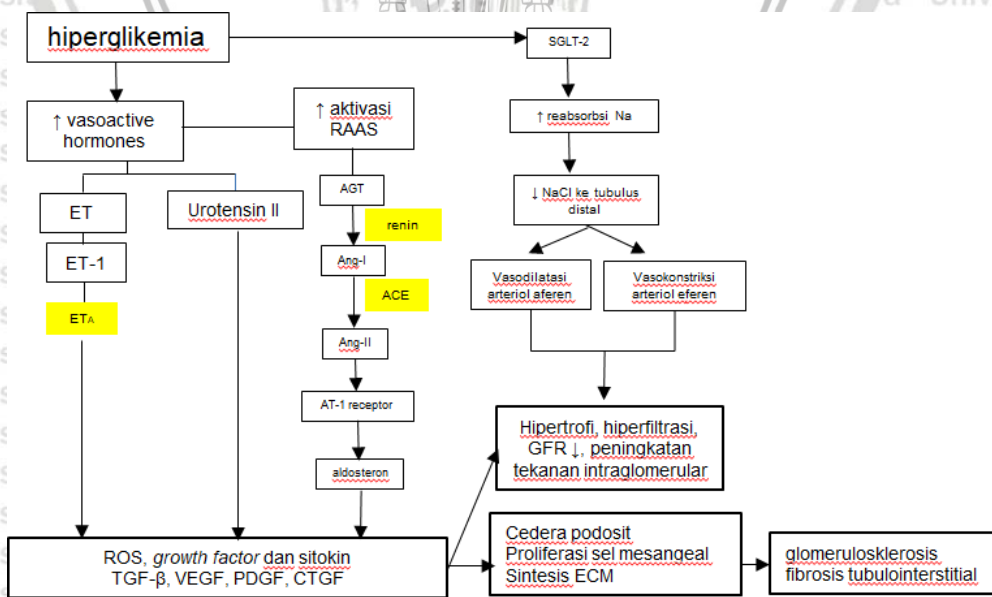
hiperglikemia

SGLT-2

↑ vasoactive hormones

↑ aktivasi RAAS

↑ reabsorbsi Na

AGT

↓ NaCl ke tubulus distal

renin

ET

Urotensin II

ET-1

Ang-I

Vasodilatasi arteriol aferen

Vasokonstriksi arteriol eferen

ACE

$ET_A$

Ang-II

AT-1 receptor

Hipertrofi, hiperfiltrasi, GFR ↓, peningkatan tekanan intraglomerular

aldosteron

Cedera podosit
Proliferasi sel mesangeal
Sintesis ECM

ROS, growth factor dan sitokin
TGF-β, VEGF, PDGF, CTGF

glomerulosklerosis
fibrosis tubulointerstitial